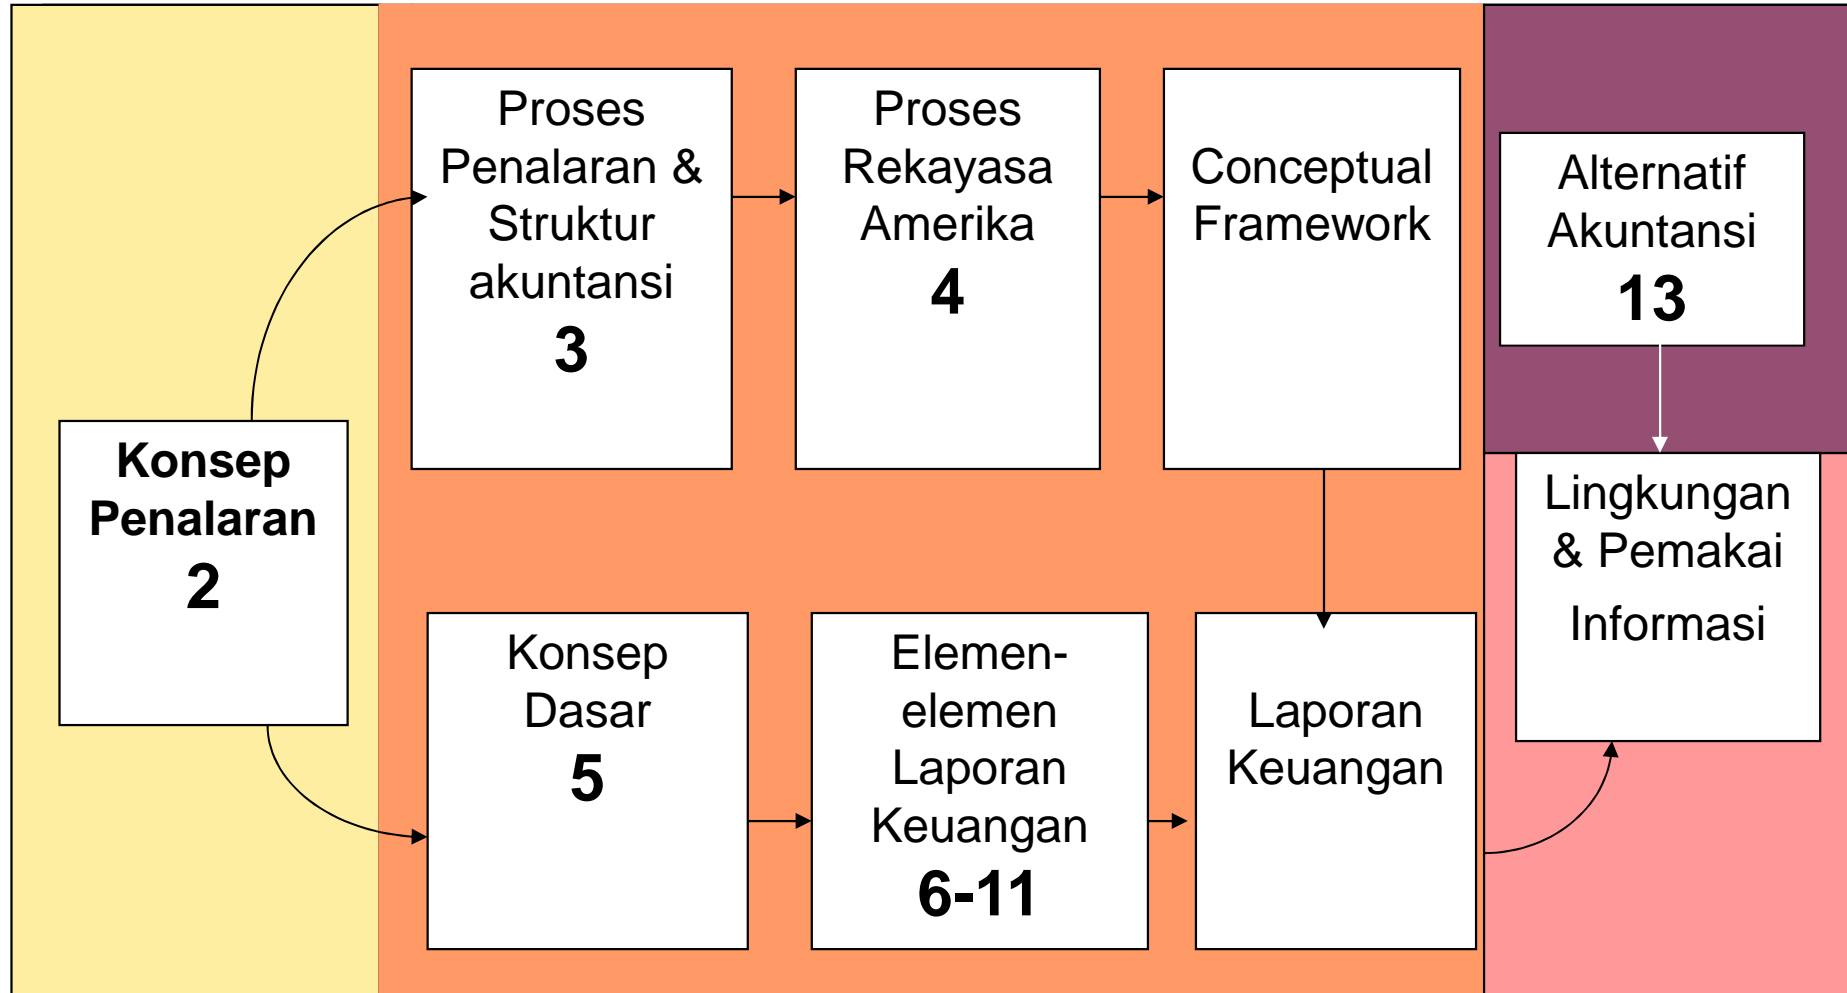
Konsep Penalaran 2

Proses Penalaran & Struktur akuntansi 3

Proses Rekayasa Amerika 4

Conceptual Framework

Alternatif Akuntansi 13

Lingkungan & Pemakai Informasi

Konsep Dasar 5

Elemen-elemen Laporan Keuangan 6-11

Laporan Keuangan